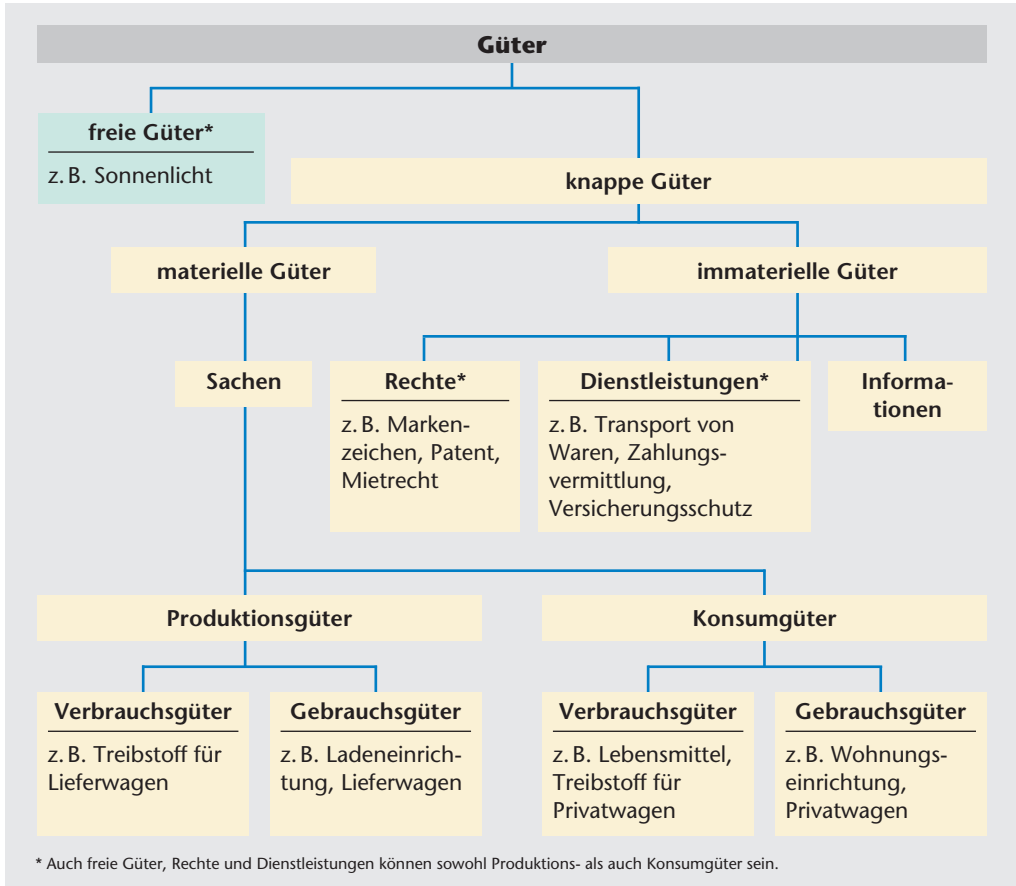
Güter

freie Güter*

z. B. Sonnenlicht

knappe Güter

materielle Güter

immaterielle Güter

Sachen

Rechte*

z. B. Markenzeichen, Patent, Mietrecht

Dienstleistungen*

z. B. Transport von Waren, Zahlungsvermittlung, Versicherungsschutz

Informationen

Produktionsgüter

Konsumgüter

Verbrauchsgüter

z. B. Treibstoff für Lieferwagen

Gebrauchsgüter

z. B. Ladeneinrichtung, Lieferwagen

Verbrauchsgüter

z. B. Lebensmittel, Treibstoff für Privatwagen

Gebrauchsgüter

z. B. Wohnungseinrichtung, Privatwagen

* Auch freie Güter, Rechte und Dienstleistungen können sowohl Produktions- als auch Konsumgüter sein.